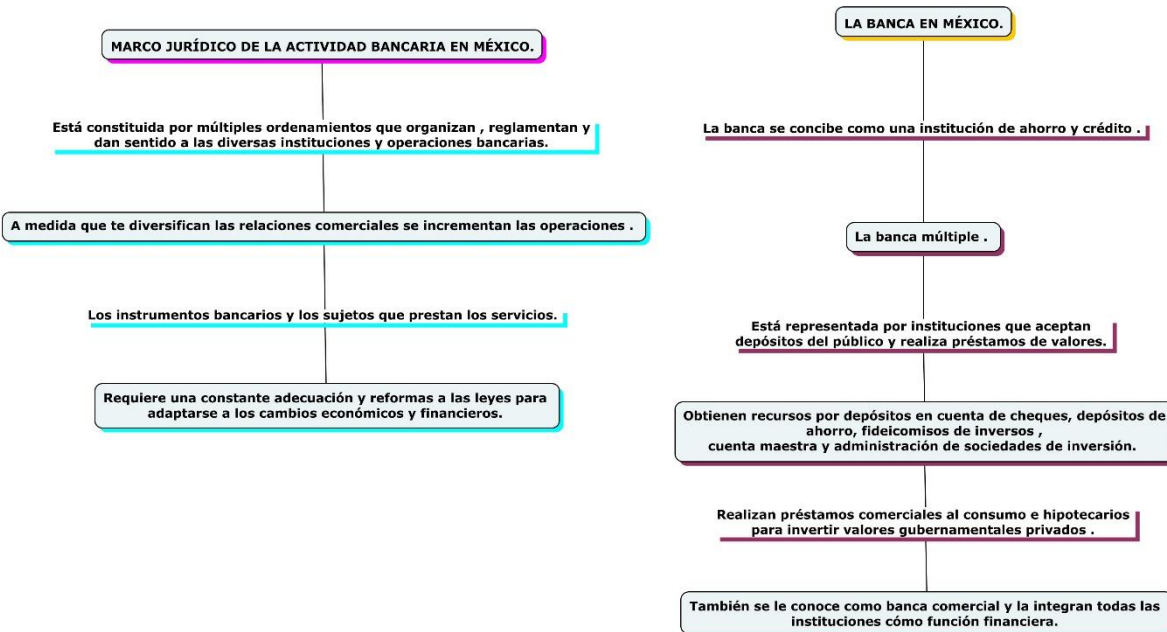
MARCO JURÍDICO DE LA ACTIVIDAD BANCARIA EN MÉXICO.

Está constituida por múltiples ordenamientos que organizan , reglamentan y dan sentido a las diversas instituciones y operaciones bancarias.

A medida que te diversifican las relaciones comerciales se incrementan las operaciones .

Los instrumentos bancarios y los sujetos que prestan los servicios.

Requiere una constante adecuación y reformas a las leyes para adaptarse a los cambios económicos y financieros.

LA BANCA EN MÉXICO.

La banca se concibe como una institución de ahorro y crédito .

La banca múltiple .

Está representada por instituciones que aceptan depósitos del público y realiza préstamos de valores.

Obtienen recursos por depósitos en cuenta de cheques, depósitos de ahorro, fideicomisos de inversos , cuenta maestra y administración de sociedades de inversión.

Realizan préstamos comerciales al consumo e hipotecarios para invertir valores gubernamentales privados .

También se le conoce como banca comercial y la integran todas las instituciones cómo función financiera.